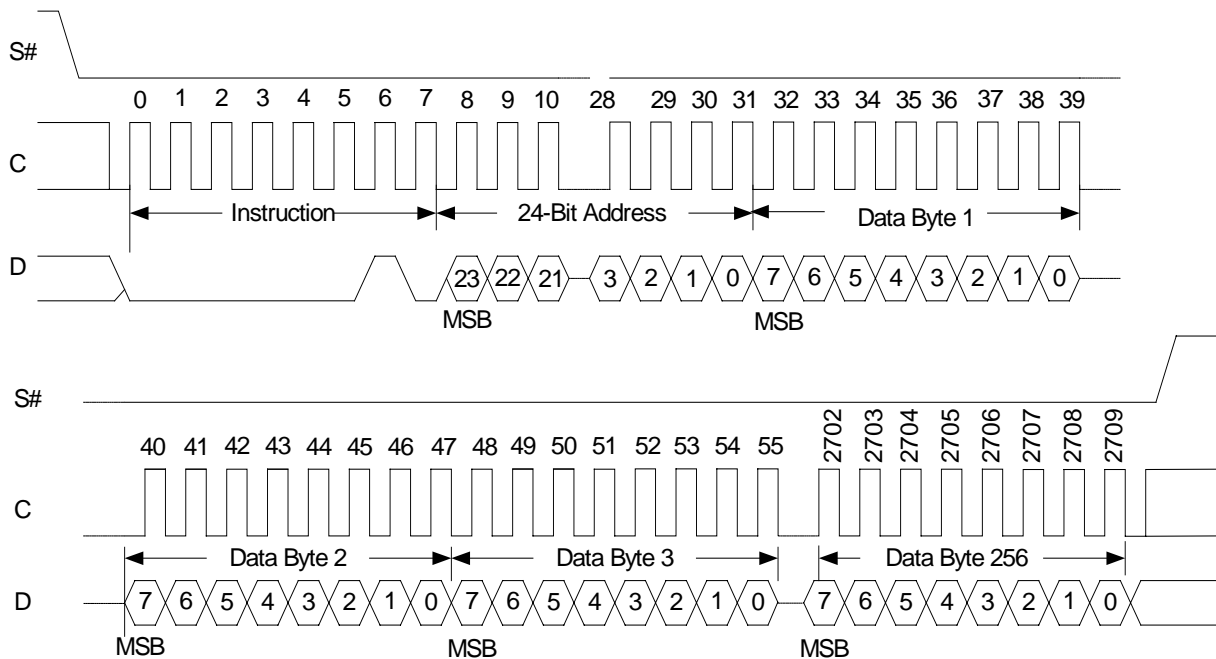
S#

0 1 2 3 4 5 6 7 8 9 10 28 29 30 31 32 33 34 35 36 37 38 39

C

Instruction

24-Bit Address

Data Byte 1

D

23 22 21 3 2 1 0 7 6 5 4 3 2 1 0

MSB

MSB

S#

40 41 42 43 44 45 46 47 48 49 50 51 52 53 54 55 2702 2703 2704 2705 2706 2707 2708 2709

C

Data Byte 2

Data Byte 3

Data Byte 256

D

7 6 5 4 3 2 1 0 7 6 5 4 3 2 1 0 7 6 5 4 3 2 1 0

MSB

MSB

MSB